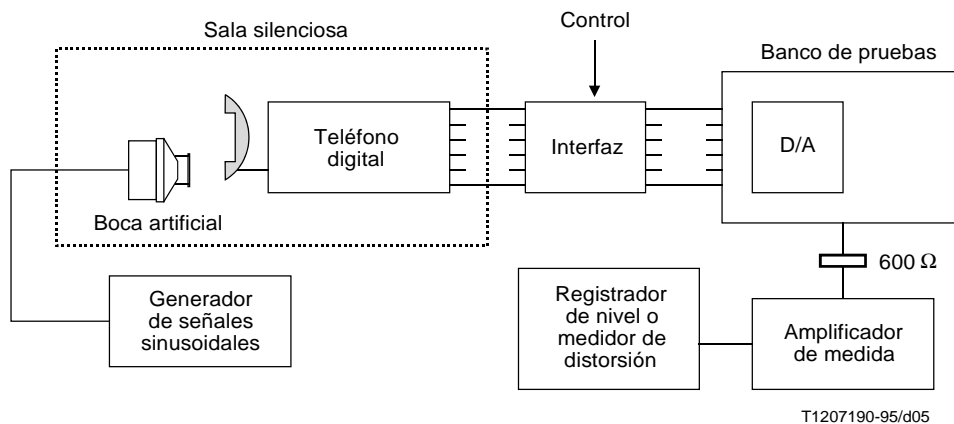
Sala silenciosa

Control

Banco de pruebas

Teléfono digital

Interfaz

D/A

Boca artificial

600 Ω

Generador de señales sinusoidales

Registrador de nivel o medidor de distorsión

Amplificador de medida

T1207190-95/d05